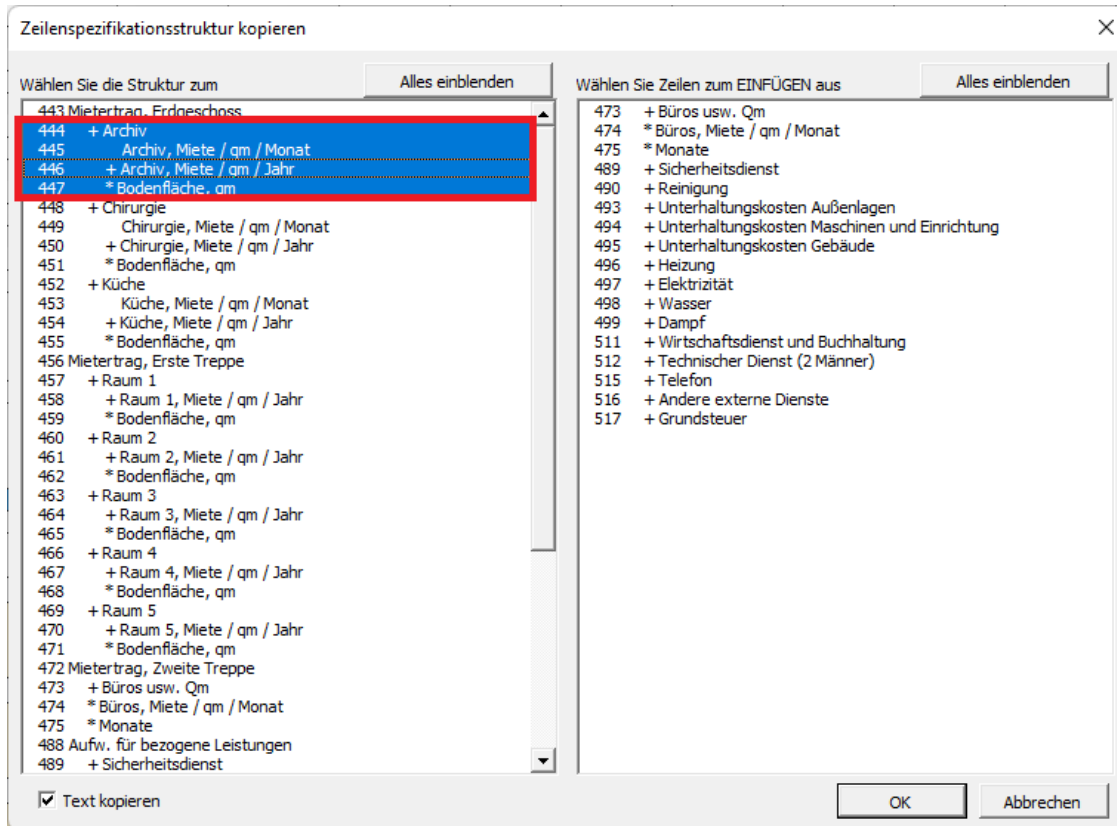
Zeilenspezifikationsstruktur kopieren

×

Wählen Sie die Struktur zum

Alles einblenden

443 Mietertrag, Erdgeschoss
444 + Archiv
445 Archiv, Miete / qm / Monat
446 + Archiv, Miete / qm / Jahr
447 * Bodenfläche, qm
448 + Chirurgie
449 Chirurgie, Miete / qm / Monat
450 + Chirurgie, Miete / qm / Jahr
451 * Bodenfläche, qm
452 + Küche
453 Küche, Miete / qm / Monat
454 + Küche, Miete / qm / Jahr
455 * Bodenfläche, qm
456 Mietertrag, Erste Treppe
457 + Raum 1
458 + Raum 1, Miete / qm / Jahr
459 * Bodenfläche, qm
460 + Raum 2
461 + Raum 2, Miete / qm / Jahr
462 * Bodenfläche, qm
463 + Raum 3
464 + Raum 3, Miete / qm / Jahr
465 * Bodenfläche, qm
466 + Raum 4
467 + Raum 4, Miete / qm / Jahr
468 * Bodenfläche, qm
469 + Raum 5
470 + Raum 5, Miete / qm / Jahr
471 * Bodenfläche, qm
472 Mietertrag, Zweite Treppe
473 + Büros usw. Qm
474 * Büros, Miete / qm / Monat
475 * Monate
488 Aufw. für bezogene Leistungen
489 + Sicherheitsdienst

Wählen Sie Zeilen zum EINFÜGEN aus

Alles einblenden

473 + Büros usw. Qm
474 * Büros, Miete / qm / Monat
475 * Monate
489 + Sicherheitsdienst
490 + Reinigung
493 + Unterhaltungskosten Außenlagen
494 + Unterhaltungskosten Maschinen und Einrichtung
495 + Unterhaltungskosten Gebäude
496 + Heizung
497 + Elektrizität
498 + Wasser
499 + Dampf
511 + Wirtschaftsdienst und Buchhaltung
512 + Technischer Dienst (2 Männer)
515 + Telefon
516 + Andere externe Dienste
517 + Grundsteuer

Text kopieren

OK

Abbrechen